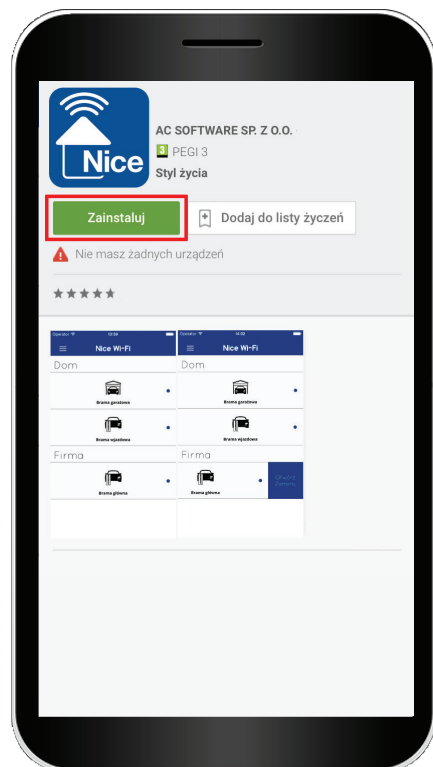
Nice

AC SOFTWARE SP. Z O.O.

3 PEGI 3

Styl życia

Zainstaluj

Dodaj do listy życzeń

Nie masz żadnych urządzeń

Operator 15:59

Nice Wi-Fi

Dom

Brama garażowa

Brama wjazdowa

Firma

Brama główna

Operator 16:02

Nice Wi-Fi

Dom

Brama garażowa

Brama wjazdowa

Firma

Brama główna

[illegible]